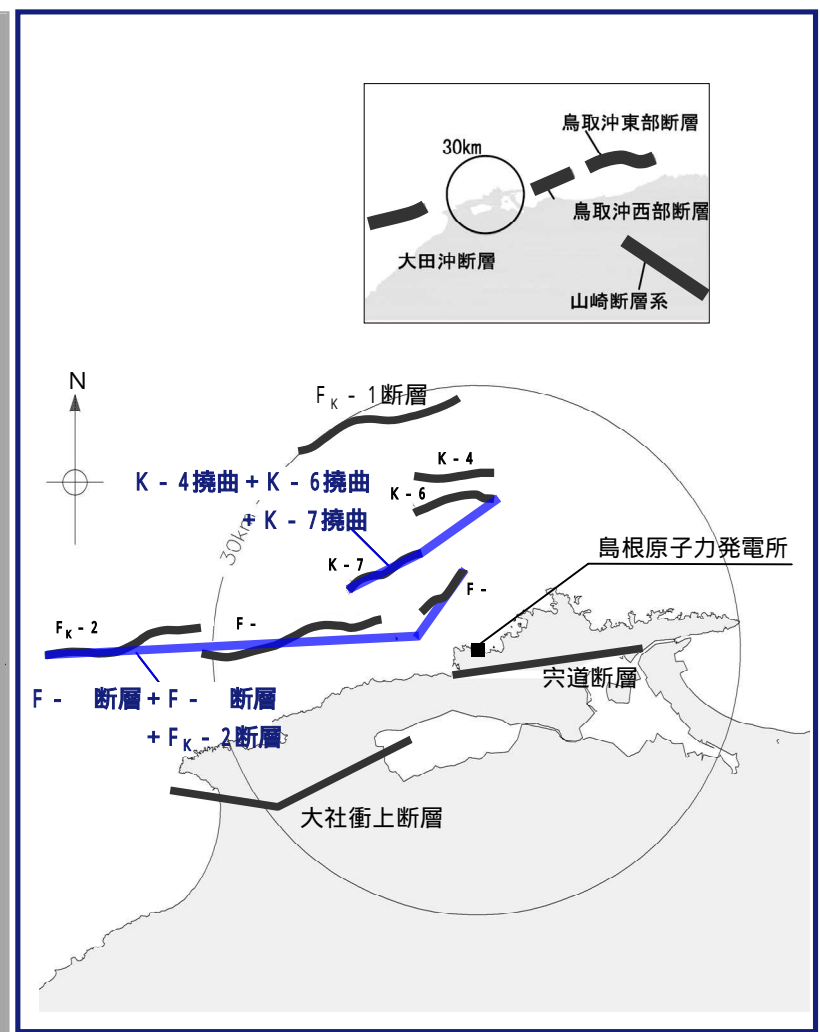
鳥取沖東部断層
30km
鳥取沖西部断層
大田沖断層
山崎断層系

N
$F_K$ - 1断層
K - 4
K - 4撓曲 + K - 6撓曲
K - 6
+ K - 7撓曲
30km
K - 7
島根原子力発電所
F -
$F_K$ - 2
F -
宍道断層
F -　断層 + F -　断層
+ $F_K$ - 2断層
大社衝上断層